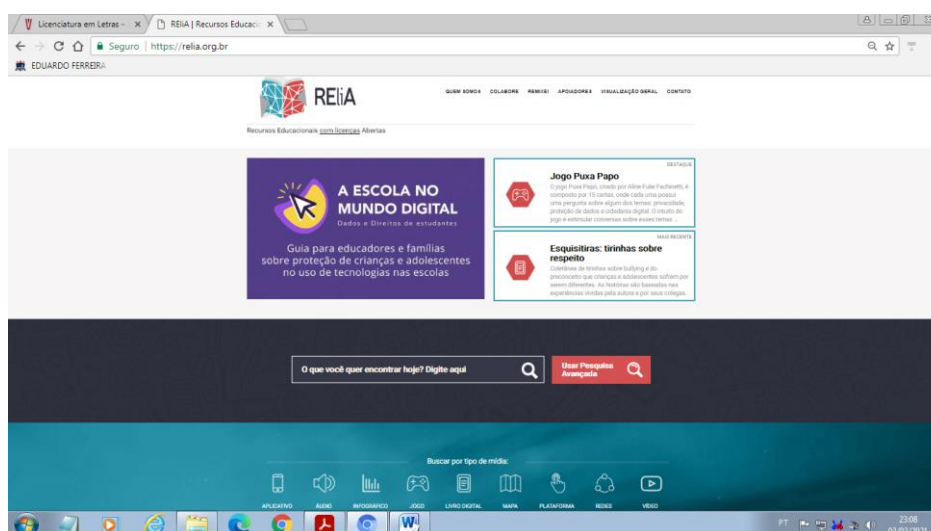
Licenciatura em Letras - × | REliA | Recursos Educacio ×

Seguro | https://relia.org.br

EDUARDO FERREIRA

REliA

QUEM SOMOS COLABORE REMIXE! APOIADORES VISUALIZAÇÃO GERAL CONTATO

Recursos Educacionais com licenças Abertas

A ESCOLA NO MUNDO DIGITAL
Dados e Direitos de estudantes

Guia para educadores e famílias sobre proteção de crianças e adolescentes no uso de tecnologias nas escolas

DESTAQUE

Jogo Puxa Papo

O jogo Puxa Papo, criado por Aline Fulai Fechinetti, é composto por 15 cartas, onde cada uma possui uma pergunta sobre algum dos temas: privacidade, proteção de dados e cidadania digital. O intuito do jogo é estimular conversas sobre esses temas ...

MAIS RECENTE

Esquisitiras: tirinhas sobre respeito

Coletânea de tirinhas sobre bullying e do preconceito que crianças e adolescentes sofrem por serem diferentes. As histórias são baseadas nas experiências vividas pela autora e por seus colegas.

O que você quer encontrar hoje? Digite aqui

Usar Pesquisa Avançada

Buscar por tipo de mídia:

APLICATIVO ÁUDIO INFOGRÁFICO JOGO LIVRO DIGITAL MAPA PLATAFORMA REDES VÍDEO

PT 23:08 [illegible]